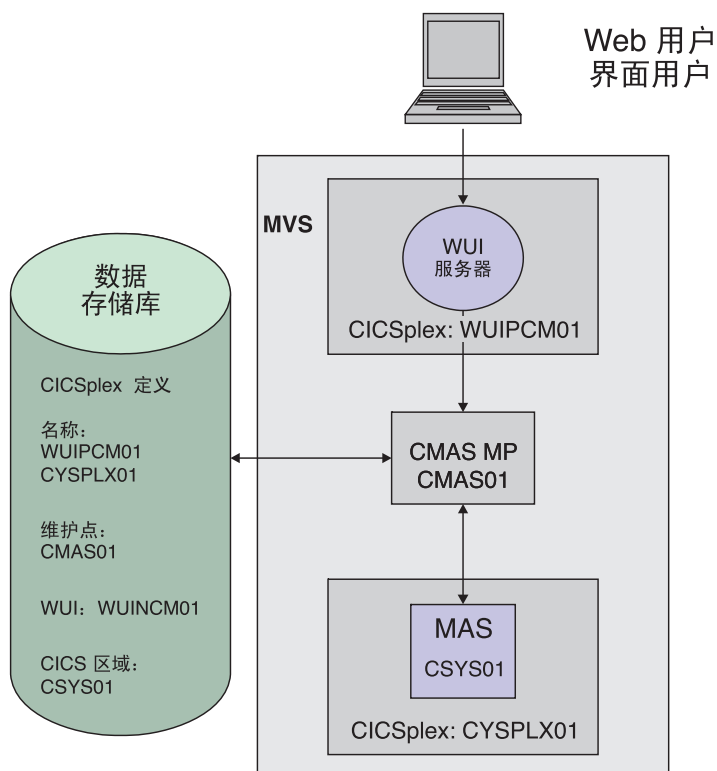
Web 用户
界面用户

MVS

WUI
服务器

CICSplex: WUIPCM01

数据
存储库

CICSplex 定义

名称:
WUIPCM01
CYSPLX01

维护点:
CMAS01

WUI: WUINCM01

CICS 区域:
CSYS01

CMAS MP
CMAS01

MAS
CSYS01

CICSplex: CYSPLX01